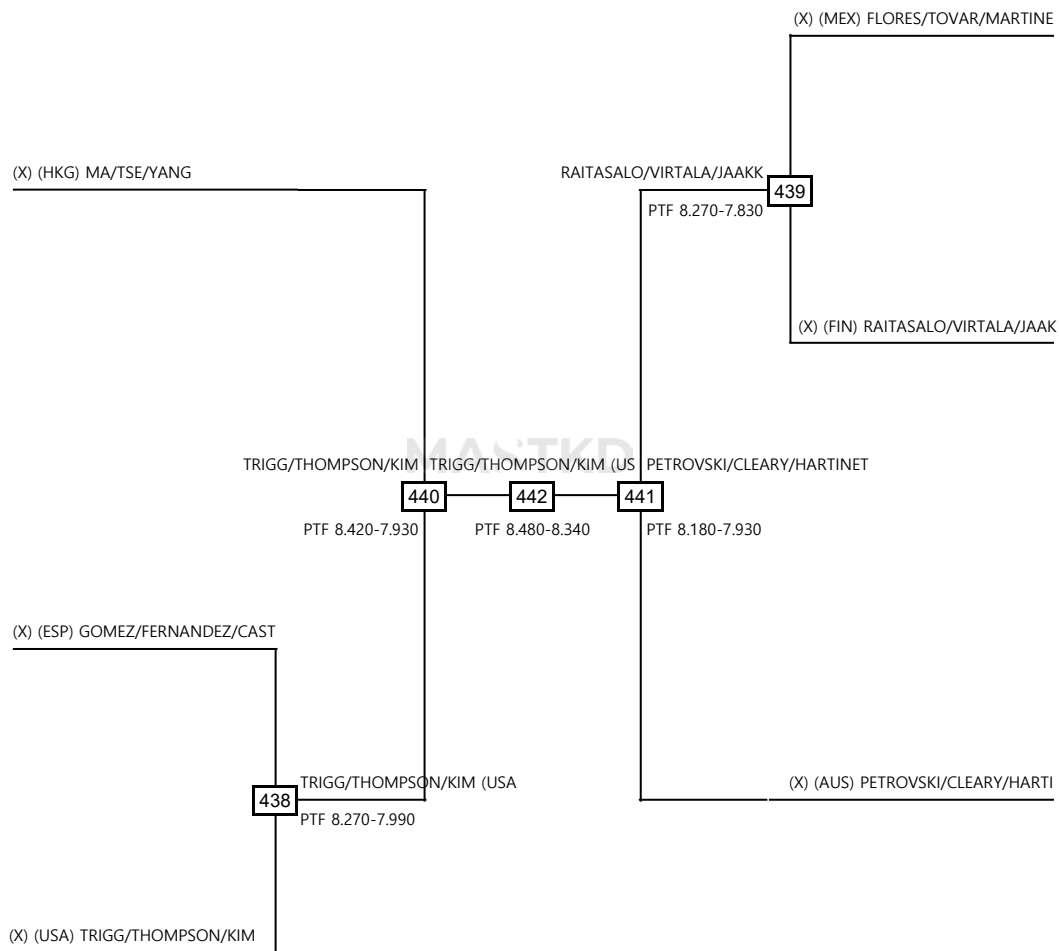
(X) (MEX) FLORES/TOVAR/MARTINE

(X) (HKG) MA/TSE/YANG

RAITASALO/VIRTALA/JAAKK
439
PTF 8.270-7.830

(X) (FIN) RAITASALO/VIRTALA/JAAK

MASTKD

TRIGG/THOMPSON/KIM
440
PTF 8.420-7.930

TRIGG/THOMPSON/KIM (US
442
PTF 8.480-8.340

PETROVSKI/CLEARY/HARTINET
441
PTF 8.180-7.930

(X) (ESP) GOMEZ/FERNANDEZ/CAST

438
TRIGG/THOMPSON/KIM (USA
PTF 8.270-7.990

(X) (AUS) PETROVSKI/CLEARY/HARTI

(X) (USA) TRIGG/THOMPSON/KIM